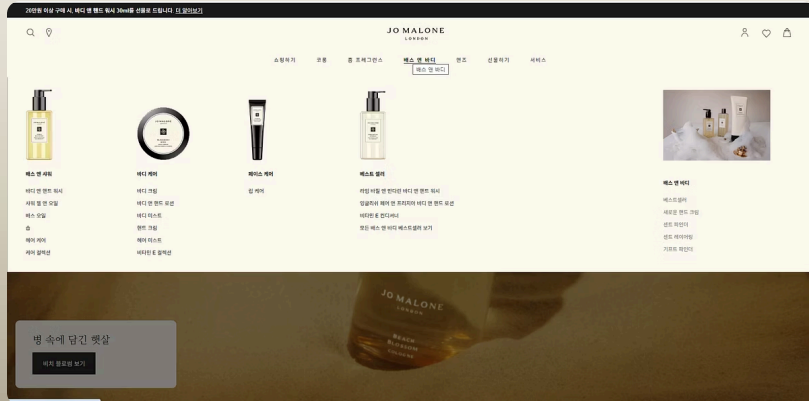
20만원 이상 구매 시, 바디 앤 핸드 워시 30ml를 선물로 드립니다. 더 알아보기

JO MALONE
LONDON

쇼핑하기 코롱 홈 프레그런스 배스 앤 바디 랜즈 선물하기 서비스

배스 앤 바디

배스 앤 샤워
바디 앤 핸드 워시
샤워 젤 앤 오일
배스 오일
솝
헤어 케어
케어 컬렉션

바디 케어
바디 크림
바디 앤 핸드 로션
바디 미스트
핸드 크림
헤어 미스트
비타민 E 컬렉션

페이스 케어
립 케어

베스트 셀러
라임 바질 앤 만다린 바디 앤 핸드 워시
잉글리쉬 페어 앤 프리지아 바디 앤 핸드 로션
비타민 E 컨디셔너
모든 배스 앤 바디 베스트셀러 보기

배스 앤 바디
베스트셀러
새로운 핸드 크림
샌드 파인더
핸드 케어어링
기프트 파인더

JO MALONE
LONDON
BEACH
BLOSSOM
COLOGNE

병 속에 담긴 햇살

비치 블로썸 보기